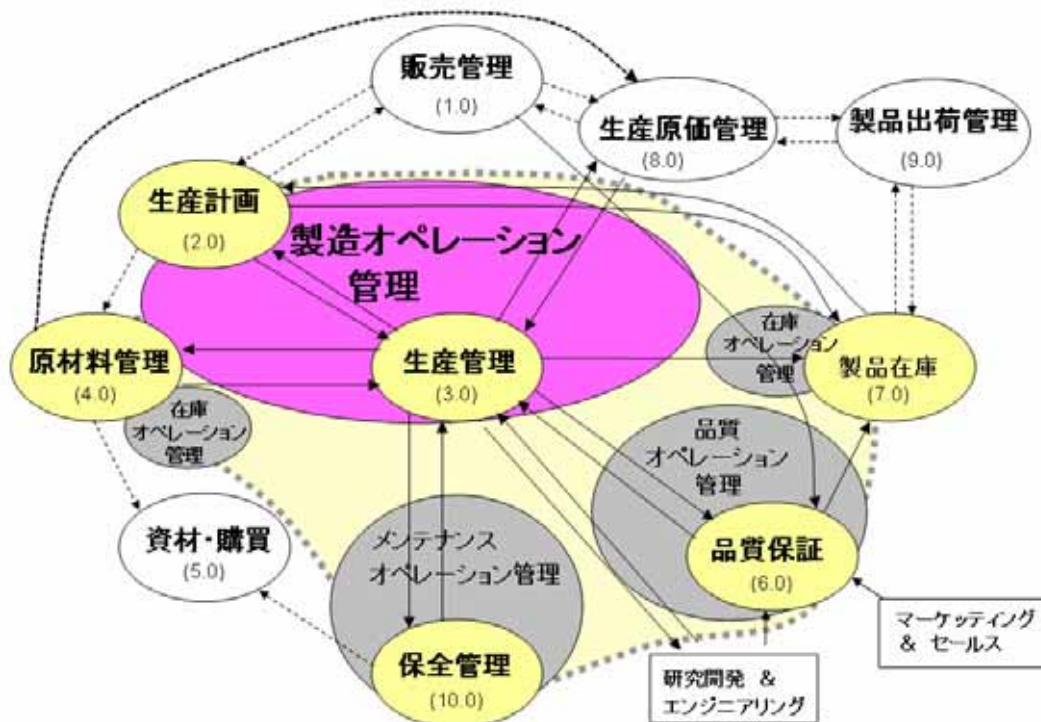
販売管理
(1.0)

生産原価管理
(8.0)

製品出荷管理
(9.0)

生産計画
(2.0)

製造オペレーション
管理

原材料管理
(4.0)

生産管理
(3.0)

在庫
オペレーション
管理

製品在庫
(7.0)

在庫
オペレーション
管理

品質
オペレーション
管理

資材・購買
(5.0)

メンテナンス
オペレーション管理

品質保証
(6.0)

保全管理
(10.0)

マーケッティング
& セールス

研究開発 &
エンジニアリング